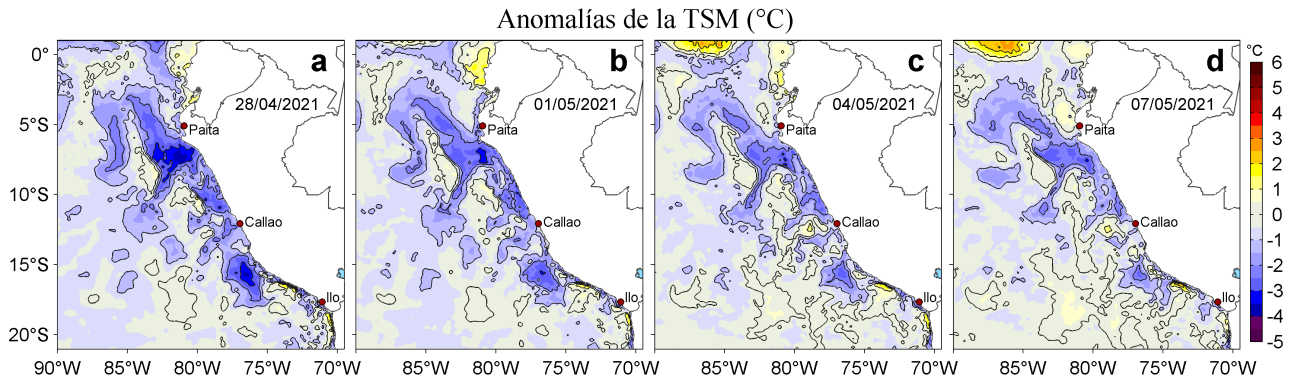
Anomalías de la TSM (°C)

a
28/04/2021
Paita
Callao
Ilo

b
01/05/2021
Paita
Callao
Ilo

c
04/05/2021
Paita
Callao
Ilo

d
07/05/2021
Paita
Callao
Ilo

0°
5°S
10°S
15°S
20°S

90°W 85°W 80°W 75°W 70°W 85°W 80°W 75°W 70°W 85°W 80°W 75°W 70°W 85°W 80°W 75°W 70°W

°C
6
5
4
3
2
1
0
-1
-2
-3
-4
-5